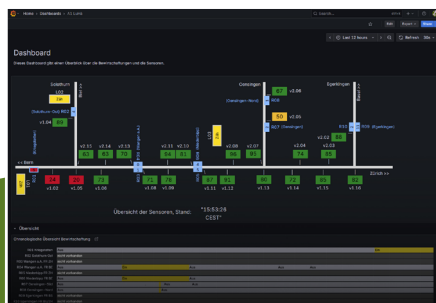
Home › Dashboards › A1 Luna

Search...

Edit Export Share

Last 12 hours

Refresh

Dashboard

Dieses Dashboard gibt einen Überblick über die Bewirtschaftungen und die Sensoren.

Solothurn

Oensingen

Egerkingen

<< Bern

Zürich >>

Übersicht der Sensoren, Stand: "15:53:26 CEST"

Übersicht

Chronologische Übersicht Bewirtschaftung

Nicht vorhanden

Nicht vorhanden

Nicht vorhanden

Nicht vorhanden

Nicht vorhanden

Nicht vorhanden

Nicht vorhanden